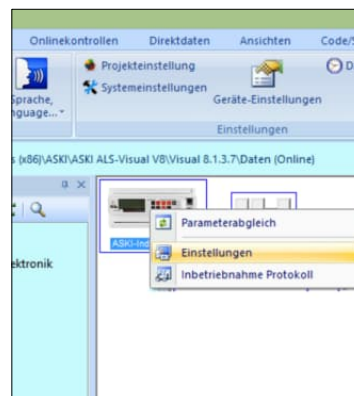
Onlinekontrollen Direktdaten Ansichten Code/

Sprache, nguage...

Projekteinstellung

Systemeinstellungen

Geräte-Einstellungen

Einstellungen

s (x86)\ASKI\ASKI ALS-Visual V8\Visual 8.1.3.7\Daten (Online)

ektronik

ASKI-Ind

Parameterabgleich

Einstellungen

Inbetriebnahme Protokoll